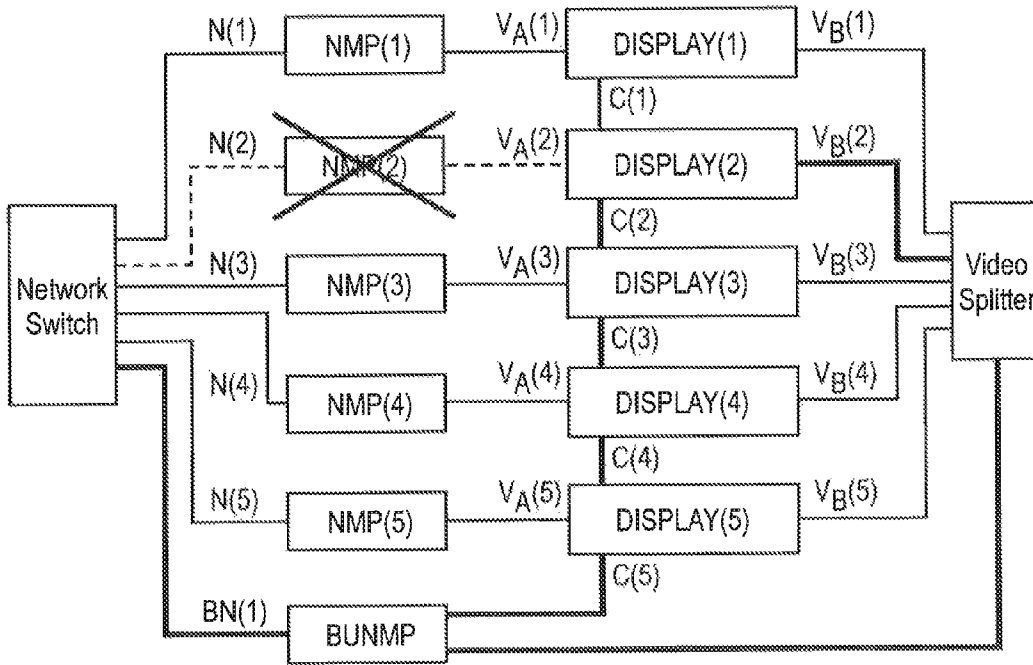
N(1)
NMP(1)
$V_A(1)$
DISPLAY(1)
$V_B(1)$
C(1)
N(2)
NMP(2)
$V_A(2)$
DISPLAY(2)
$V_B(2)$
C(2)
Network Switch
N(3)
NMP(3)
$V_A(3)$
DISPLAY(3)
$V_B(3)$
Video Splitter
C(3)
N(4)
NMP(4)
$V_A(4)$
DISPLAY(4)
$V_B(4)$
C(4)
N(5)
NMP(5)
$V_A(5)$
DISPLAY(5)
$V_B(5)$
C(5)
BN(1)
BUNMP